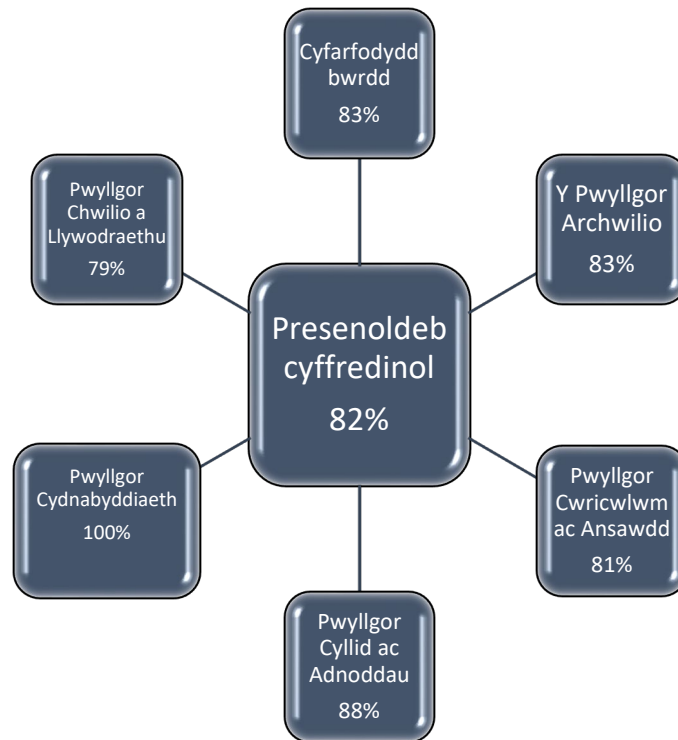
Cyfarfodydd bwrdd
83%

Pwyllgor Chwilio a Llywodraethu
79%

Y Pwyllgor Archwilio
83%

Presenoldeb cyffredinol
82%

Pwyllgor Cydnabyddiaeth
100%

Pwyllgor Cwricwlwm ac Ansawdd
81%

Pwyllgor Cyllid ac Adnoddau
88%